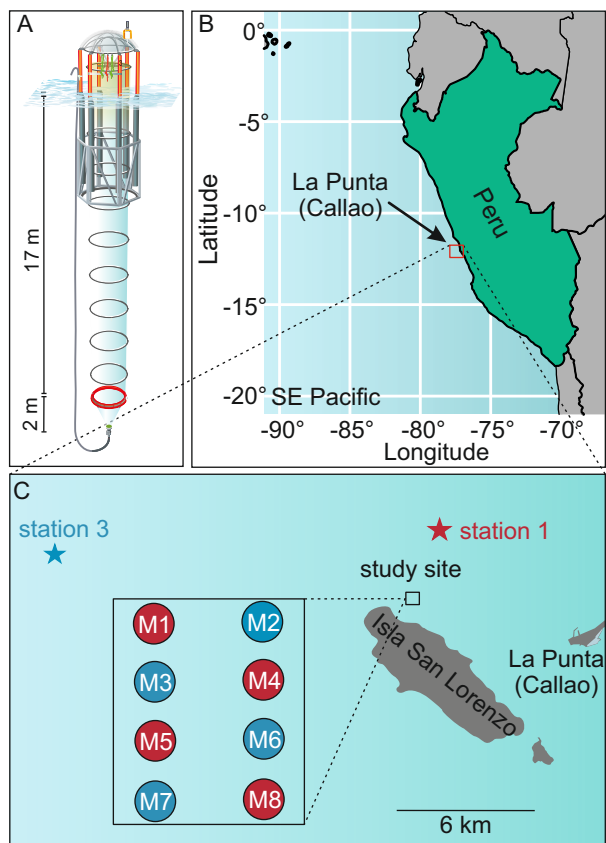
A

17 m

2 m

B

0°

-5°

-10°

-15°

-20°

Latitude

La Punta (Callao)

Peru

SE Pacific

-90° -85° -80° -75° -70°

Longitude

C

station 3

station 1

study site

M1 M2
M3 M4
M5 M6
M7 M8

Isla San Lorenzo

La Punta (Callao)

6 km